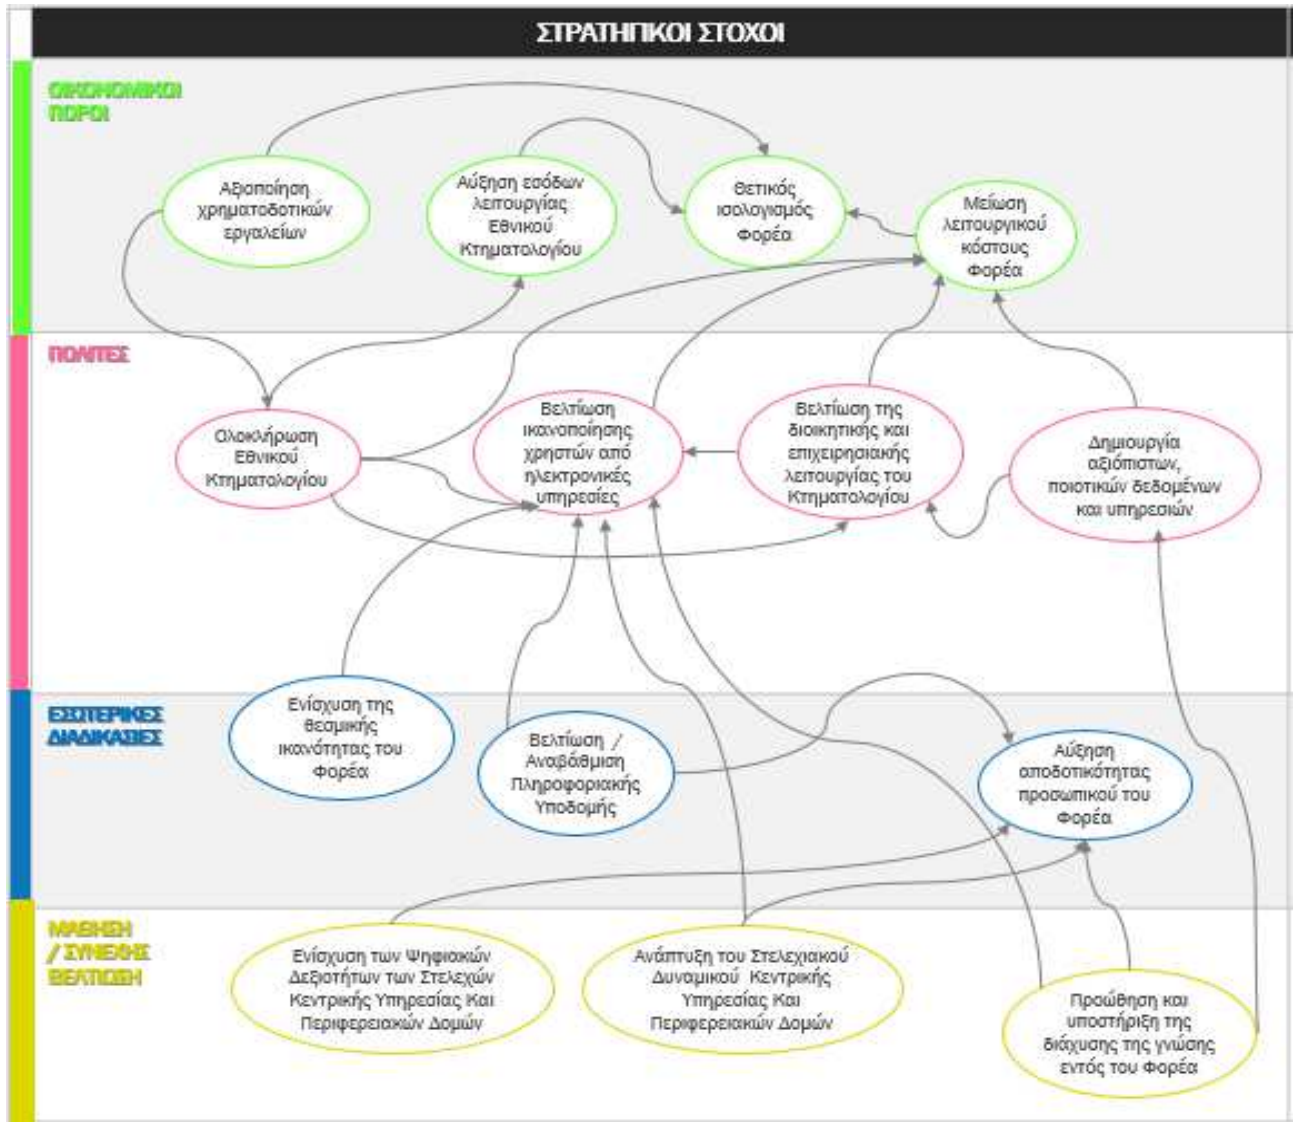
ΣΤΡΑΤΗΓΙΚΟΙ ΣΤΟΧΟΙ

ΟΙΚΟΝΟΜΙΚΟΙ ΠΟΡΟΙ

Αξιοποίηση χρηματοδοτικών εργαλείων

Αύξηση εσόδων λειτουργίας Εθνικού Κτηματολογίου

Θετικός ισολογισμός Φορέα

Μείωση λειτουργικού κόστους Φορέα

ΠΟΛΙΤΕΣ

Ολοκλήρωση Εθνικού Κτηματολογίου

Βελτίωση ικανοποίησης χρηστών από ηλεκτρονικές υπηρεσίες

Βελτίωση της διοικητικής και επιχειρησιακής λειτουργίας του Κτηματολογίου

Δημιουργία αξιόπιστων, ποιοτικών δεδομένων και υπηρεσιών

ΕΣΩΤΕΡΙΚΕΣ ΔΙΑΔΙΚΑΣΙΕΣ

Ενίσχυση της θεσμικής ικανότητας του Φορέα

Βελτίωση / Αναβάθμιση Πληροφοριακής Υποδομής

Αύξηση αποδοτικότητας προσωπικού του Φορέα

ΜΑΘΗΣΗ / ΣΥΝΕΧΗΣ ΒΕΛΤΙΩΣΗ

Ενίσχυση των Ψηφιακών Δεξιοτήτων των Στελεχών Κεντρικής Υπηρεσίας Και Περιφερειακών Δομών

Ανάπτυξη του Στελεχιακού Δυναμικού Κεντρικής Υπηρεσίας Και Περιφερειακών Δομών

Προώθηση και υποστήριξη της διάχυσης της γνώσης εντός του Φορέα